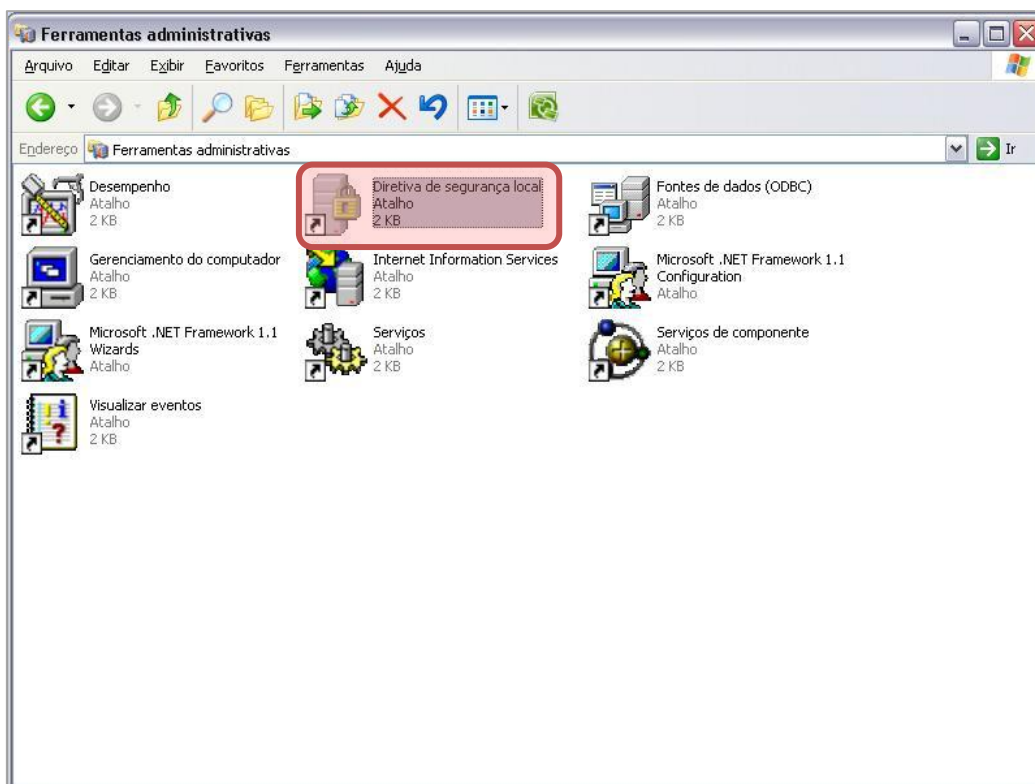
Ferramentas administrativas

Arquivo Editar Exibir Favoritos Ferramentas Ajuda

Endereço Ferramentas administrativas

Ir

Desempenho
Atalho
2 KB

Diretiva de segurança local
Atalho
2 KB

Fontes de dados (ODBC)
Atalho
2 KB

Gerenciamento do computador
Atalho
2 KB

Internet Information Services
Atalho
2 KB

Microsoft .NET Framework 1.1 Configuration
Atalho

Microsoft .NET Framework 1.1 Wizards
Atalho

Serviços
Atalho
2 KB

Serviços de componente
Atalho
2 KB

Visualizar eventos
Atalho
2 KB